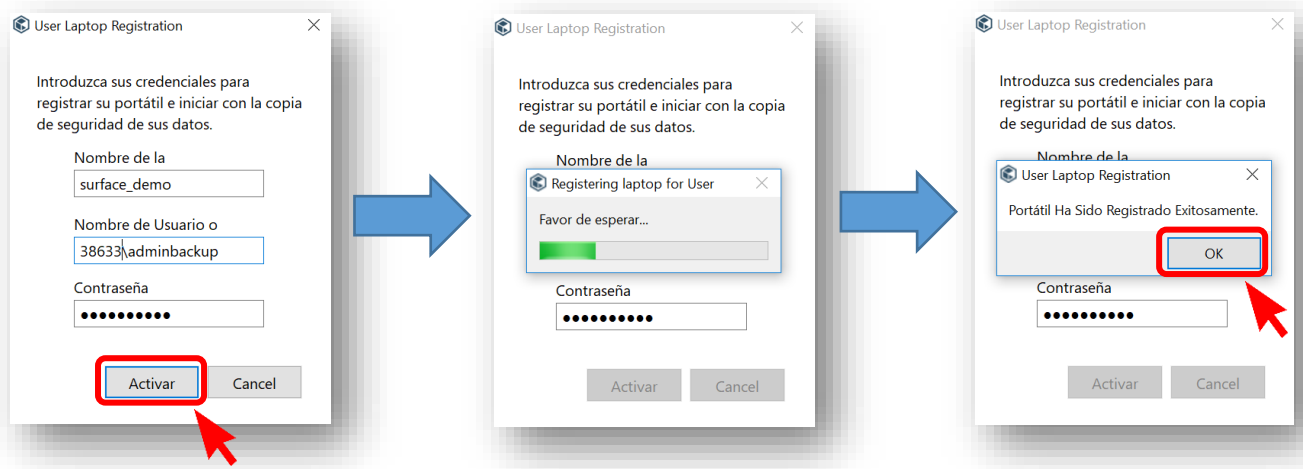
User Laptop Registration

Introduzca sus credenciales para registrar su portátil e iniciar con la copia de seguridad de sus datos.

Nombre de la

surface_demo

Nombre de Usuario o

38633\adminbackup

Contraseña

●●●●●●●●●●

Activar

Cancel

User Laptop Registration

Introduzca sus credenciales para registrar su portátil e iniciar con la copia de seguridad de sus datos.

Nombre de la

Registering laptop for User

Favor de esperar...

Contraseña

●●●●●●●●●●

Activar

Cancel

User Laptop Registration

Introduzca sus credenciales para registrar su portátil e iniciar con la copia de seguridad de sus datos.

Nombre de la

User Laptop Registration

Portátil Ha Sido Registrado Exitosamente.

OK

Contraseña

●●●●●●●●●●

Activar

Cancel